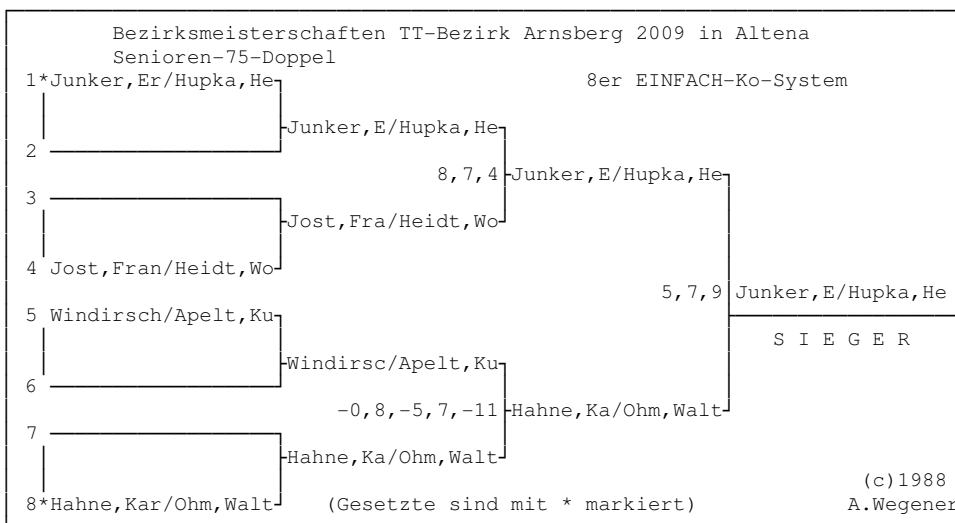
Bezirksmeisterschaften TT-Bezirk Arnsberg 2009 in Altena
Senioren-75-Doppel

8er EINFACH-Ko-System

1*Junker,Er/Hupka,He
2
Junker,E/Hupka,He

3
4 Jost,Fran/Heidt,Wo
Jost,Fra/Heidt,Wo

8,7,4 Junker,E/Hupka,He

5 Windirsch/Apelt,Ku
6
Windirsc/Apelt,Ku

7
8*Hahne,Kar/Ohm,Walt
Hahne,Ka/Ohm,Walt

-0,8,-5,7,-11 Hahne,Ka/Ohm,Walt

5,7,9 Junker,E/Hupka,He

S I E G E R

(Gesetzte sind mit * markiert)

(c)1988
A.Wegener